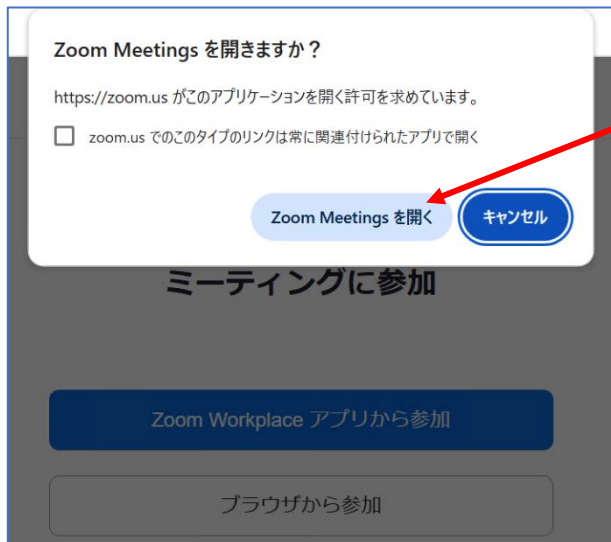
Zoom Meetings を開きますか？

https://zoom.us がこのアプリケーションを開く許可を求めています。

zoom.us でのこのタイプのリンクは常に関連付けられたアプリで開く

Zoom Meetings を開く

キャンセル

ミーティングに参加

Zoom Workplace アプリから参加

ブラウザから参加